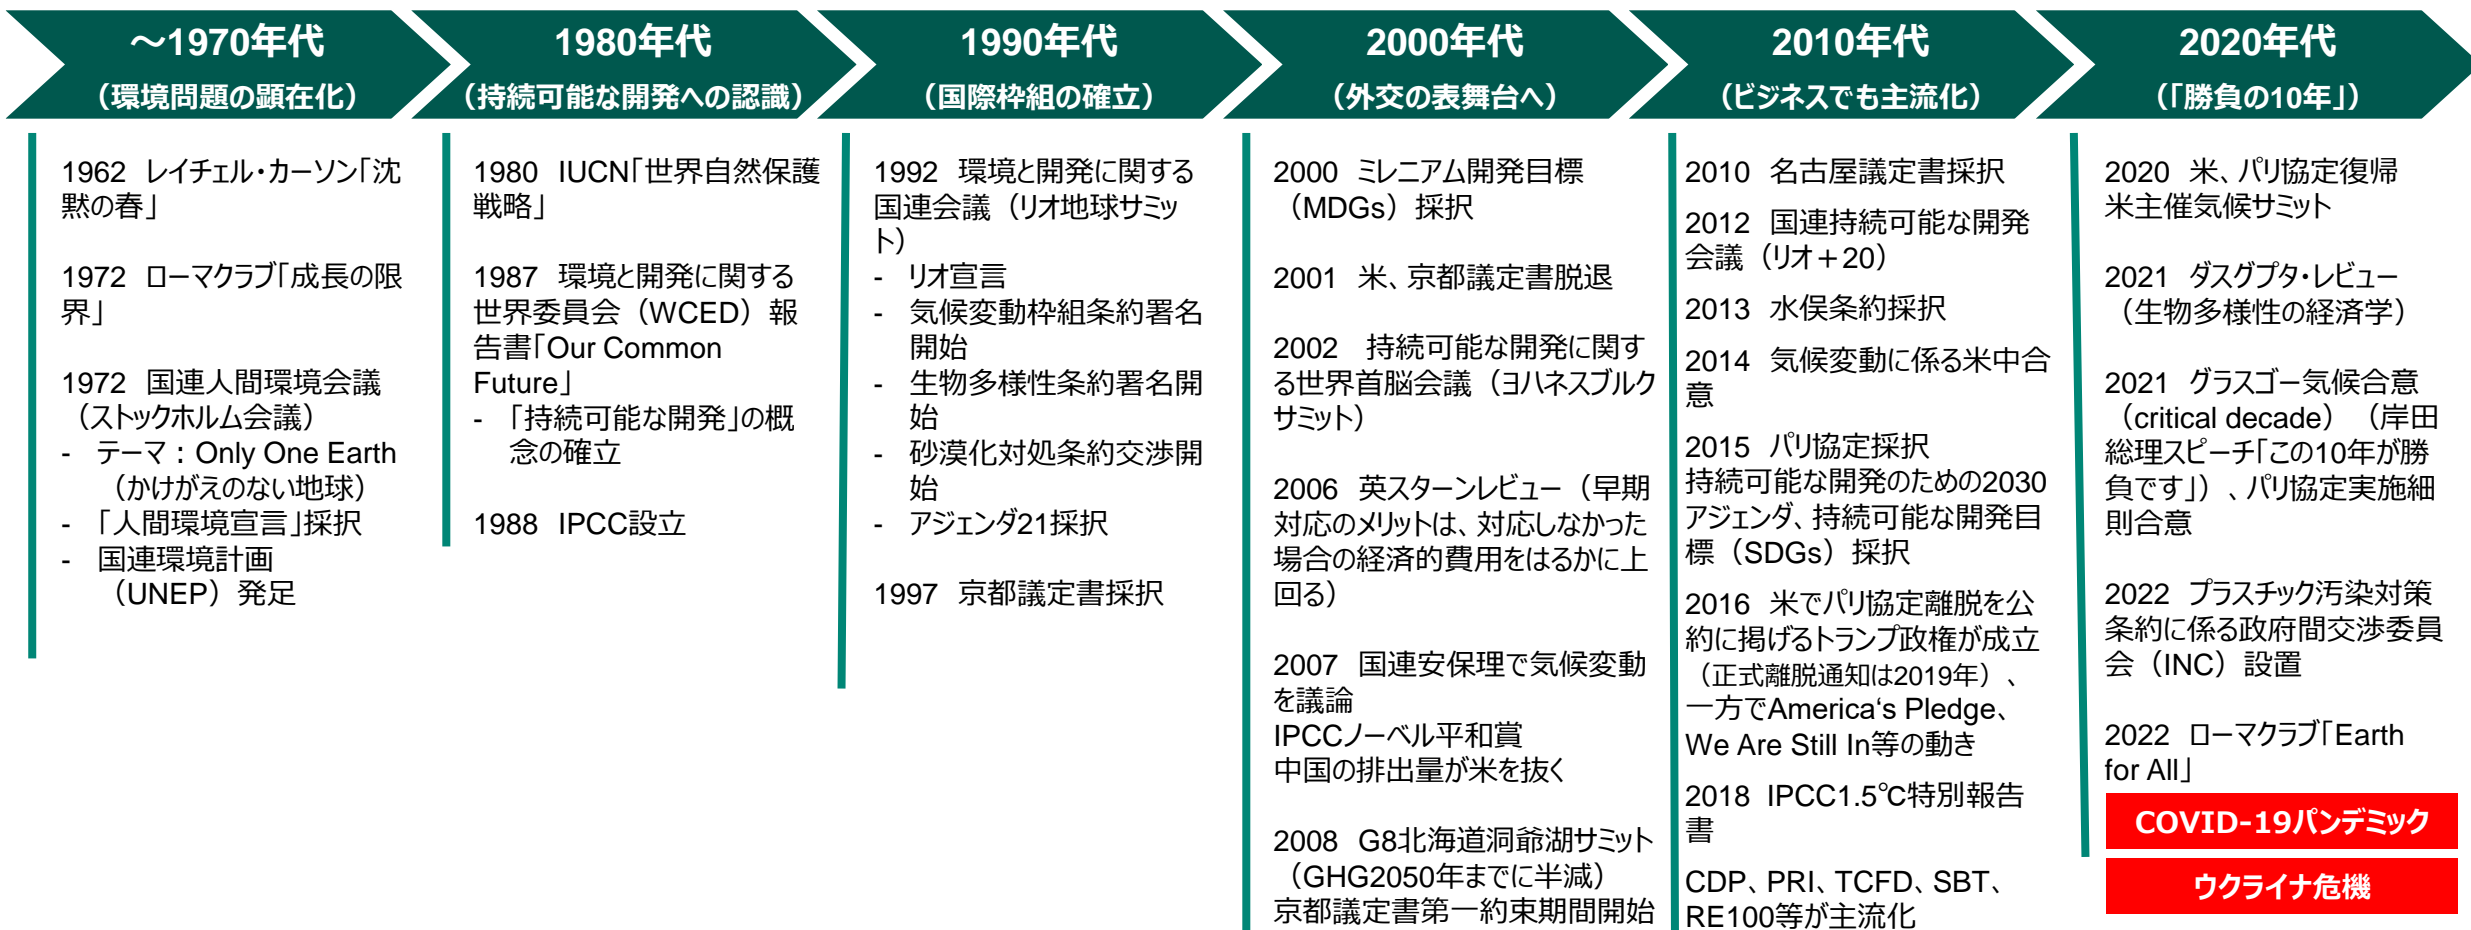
～1970年代
（環境問題の顕在化）

1962 レイチェル・カーソン「沈黙の春」

1972 ローマクラブ「成長の限界」

1972 国連人間環境会議（ストックホルム会議）
- テーマ：Only One Earth（かけがえのない地球）
- 「人間環境宣言」採択
- 国連環境計画（UNEP）発足

1980年代
（持続可能な開発への認識）

1980 IUCN「世界自然保護戦略」

1987 環境と開発に関する世界委員会（WCED）報告書「Our Common Future」
- 「持続可能な開発」の概念の確立

1988 IPCC設立

1990年代
（国際枠組の確立）

1992 環境と開発に関する国連会議（リオ地球サミット）
- リオ宣言
- 気候変動枠組条約署名開始
- 生物多様性条約署名開始
- 砂漠化対処条約交渉開始
- アジェンダ21採択

1997 京都議定書採択

2000年代
（外交の表舞台へ）

2000 ミレニアム開発目標（MDGs）採択

2001 米、京都議定書脱退

2002 持続可能な開発に関する世界首脳会議（ヨハネスブルクサミット）

2006 英スターンレビュー（早期対応のメリットは、対応しなかった場合の経済的費用をはるかに上回る）

2007 国連安保理で気候変動を議論
IPCCノーベル平和賞
中国の排出量が米を抜く

2008 G8北海道洞爺湖サミット（GHG2050年までに半減）
京都議定書第一約束期間開始

2010年代
（ビジネスでも主流化）

2010 名古屋議定書採択

2012 国連持続可能な開発会議（リオ＋20）

2013 水俣条約採択

2014 気候変動に係る米中合意

2015 パリ協定採択
持続可能な開発のための2030アジェンダ、持続可能な開発目標（SDGs）採択

2016 米でパリ協定離脱を公約に掲げるトランプ政権が成立（正式離脱通知は2019年）、一方でAmerica‘s Pledge、We Are Still In等の動き

2018 IPCC1.5℃特別報告書

CDP、PRI、TCFD、SBT、RE100等が主流化

2020年代
（「勝負の10年」）

2020 米、パリ協定復帰
米主催気候サミット

2021 ダスグプタ・レビュー（生物多様性の経済学）

2021 グラスゴー気候合意（critical decade）（岸田総理スピーチ「この10年が勝負です」）、パリ協定実施細則合意

2022 プラスチック汚染対策条約に係る政府間交渉委員会（INC）設置

2022 ローマクラブ「Earth for All」

COVID-19パンデミック

ウクライナ危機